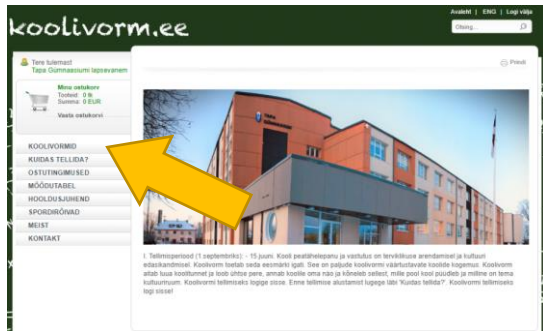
koolivorm.ee

Avaleht | ENG | Logi välja

Otsing...

Tere tulemast
Tapa Gümnaasiumi lapsevanem

Minu ostukorv
Tooteid: 0 tk
Summa: 0 EUR

Vaata ostukorvi

KOOLIVORMID
KUIDAS TELLIDA?
OSTUTINGIMUSED
MÕÕDUTABEL
HOOLDUSJUHEND
SPORDIRÕIVAD
MEIST
KONTAKT

Prindi

I. Tellimisperiood (1.septembrini): - 15.juuni. Kooli pealtähelepanu ja vastutus on terviklikuse arendamisel ja kultuuri edasikandmisel. Koolivorm toetab seda eesmärki igati. See on paljude koolivormi väärtustavate koolide kogemus. Koolivorm aitab luua koolitunnet ja loob ühtse pere, annab koolile oma näo ja kõneleb sellest, mille pool kool püüdleb ja milline on tema kultuurinurm. Koolivormi tellimiseks logige sisse. Enne tellimise alustamist lugege läbi "Kuidas tellida?". Koolivormi tellimiseks logi sisse!